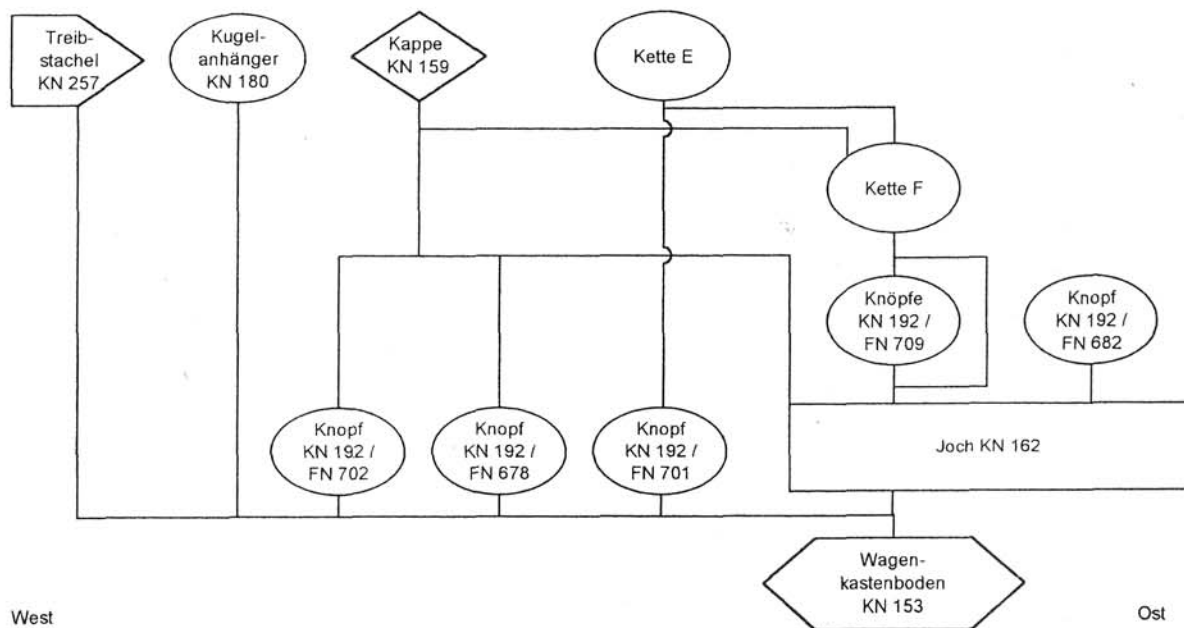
Treibstachel KN 257

Kugelanhänger KN 180

Kappe KN 159

Kette E

Kette F

Knöpfe KN 192 / FN 709

Knopf KN 192 / FN 682

Knopf KN 192 / FN 702

Knopf KN 192 / FN 678

Knopf KN 192 / FN 701

Joch KN 162

Wagenkastenboden KN 153

West

Ost